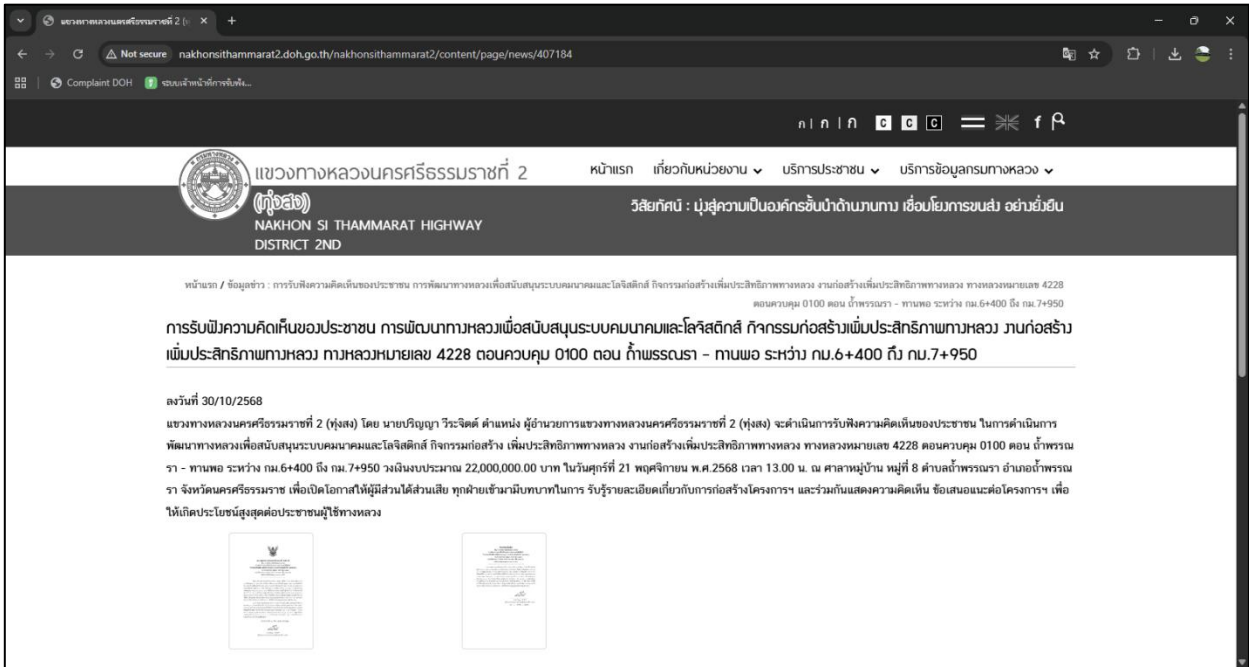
แขวงทางหลวงนครศรีธรรมราชที่ 2 (ท

Not secure nakhonsithammarat2.doh.go.th/nakhonsithammarat2/content/page/news/407184

Complaint DOH ระบบเจ้าหน้าที่การเงินทั้ง...

ก | ก | ก C C C f

แขวงทางหลวงนครศรีธรรมราชที่ 2 (ทุ่งสง)
NAKHON SI THAMMARAT HIGHWAY DISTRICT 2ND

หน้าแรก เกี่ยวกับหน่วยงาน บริการประชาชน บริการข้อมูลกรมทางหลวง

วิสัยทัศน์ : มุ่งสู่ความเป็นองค์กรชั้นนำด้านงานทาง เชื่อมโยงการขนส่ง อย่างยั่งยืน

หน้าแรก / ข้อมูลข่าว : การรับฟังความคิดเห็นของประชาชน การพัฒนาทางหลวงเพื่อสนับสนุนระบบคมนาคมและโลจิสติกส์ กิจกรรมก่อสร้างเพิ่มประสิทธิภาพทางหลวง งานก่อสร้างเพิ่มประสิทธิภาพทางหลวง ทางหลวงหมายเลข 4228 ตอนควบคุม 0100 ตอน ถ้ำพรรณรา - ทานพอ ระหว่าง กม.6+400 ถึง กม.7+950

การรับฟังความคิดเห็นของประชาชน การพัฒนาทางหลวงเพื่อสนับสนุนระบบคมนาคมและโลจิสติกส์ กิจกรรมก่อสร้างเพิ่มประสิทธิภาพทางหลวง งานก่อสร้างเพิ่มประสิทธิภาพทางหลวง ทางหลวงหมายเลข 4228 ตอนควบคุม 0100 ตอน ถ้ำพรรณรา - ทานพอ ระหว่าง กม.6+400 ถึง กม.7+950

ลงวันที่ 30/10/2568

แขวงทางหลวงนครศรีธรรมราชที่ 2 (ทุ่งสง) โดย นายปริญญา วีระจิตต์ ตำแหน่ง ผู้อำนวยการแขวงทางหลวงนครศรีธรรมราชที่ 2 (ทุ่งสง) จะดำเนินการรับฟังความคิดเห็นของประชาชน ในการดำเนินการพัฒนาทางหลวงเพื่อสนับสนุนระบบคมนาคมและโลจิสติกส์ กิจกรรมก่อสร้าง เพิ่มประสิทธิภาพทางหลวง งานก่อสร้างเพิ่มประสิทธิภาพทางหลวง ทางหลวงหมายเลข 4228 ตอนควบคุม 0100 ตอน ถ้ำพรรณรา - ทานพอ ระหว่าง กม.6+400 ถึง กม.7+950 วงเงินงบประมาณ 22,000,000.00 บาท ในวันศุกร์ที่ 21 พฤศจิกายน พ.ศ.2568 เวลา 13.00 น. ณ ศาลาหมู่บ้าน หมู่ที่ 8 ตำบลถ้ำพรรณรา อำเภอถ้ำพรรณรา จังหวัดนครศรีธรรมราช เพื่อเปิดโอกาสให้ผู้มีส่วนได้ส่วนเสีย ทุกฝ่ายเข้ามามีบทบาทในการ รับรู้รายละเอียดเกี่ยวกับการก่อสร้างโครงการฯ และร่วมกันแสดงความคิดเห็น ข้อเสนอแนะต่อโครงการฯ เพื่อให้เกิดประโยชน์สูงสุดต่อประชาชนผู้ใช้ทางหลวง